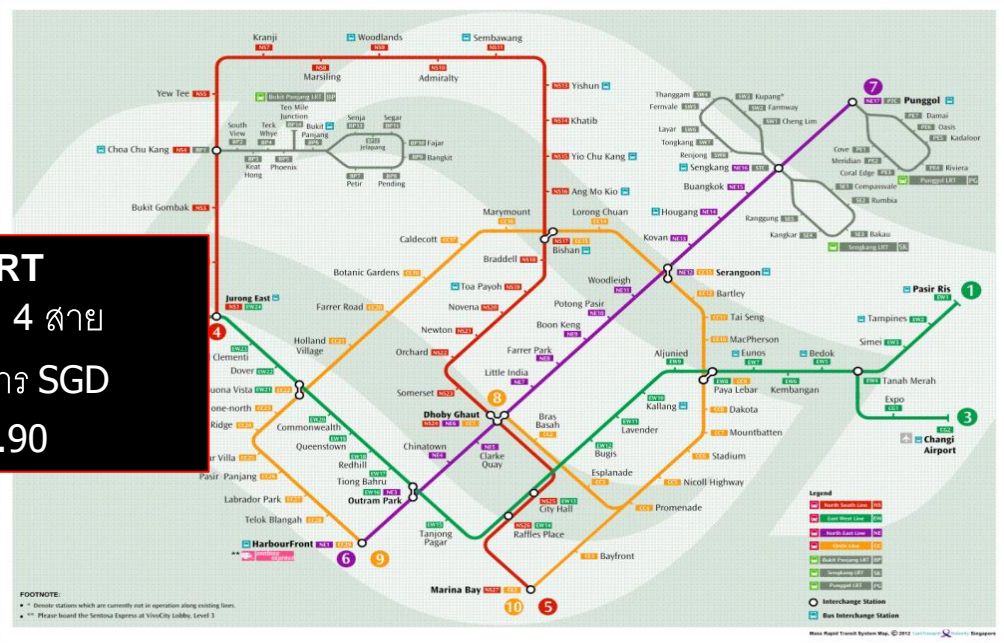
RT
4 สาย
าร SGD
.90

Kranji NS7
Woodlands NS9
Sembawang NS11
Marsiling NS8
Admiralty NS10
Yishun NS13
Khatib NS14
Yio Chu Kang NS15
Ang Mo Kio NS16
Yew Tee NS5
Choa Chu Kang NS4 BP1
Bukit Gombak NS3
Bukit Panjang LRT BP
Ten Mile Junction
South View BP2
Teck Whye BP4
Bukit Panjang BP6
Keat Hong BP3
Phoenix BP5
Senja BP13
Segar BP11
Jelapang BP12
Fajar BP10
Bangkit BP9
Petir BP7
Pending BP8
Thanggam SW4
Kupang SW3
Farmway SW2
Cheng Lim SW1
Fernvale SW5
Layar SW6
Tongkang SW7
Renjong SW8
Sengkang NE16 STC
Punggol NE17 PTC
Damai PE7
Oasis PE6
Kadaloor PE5
Cove PE1
Meridian PE2
Coral Edge PE3
Riviera PE4
Punggol LRT PG
Compassvale SE1
Rumbia SE2
Bakau SE3
Kangkar SE4
Ranggung SE5
Sengkang LRT SK
Buangkok NE15
Hougang NE14
Kovan NE13
Serangoon NE12 CC13
Bartley CC12
Tai Seng CC11
MacPherson CC10
Marymount CC16
Lorong Chuan CC14
Caldecott CC17
Bishan NS17 CC15
Braddell NS18
Toa Payoh NS19
Novena NS20
Newton NS21
Orchard NS22
Somerset NS23
Dhoby Ghaut NS24 NE6 CC1
Botanic Gardens CC19
Farrer Road CC20
Holland Village CC21
Jurong East NS1 EW24
Clementi EW23
Dover EW22
Buona Vista EW21 CC22
one-north CC23
Ridge CC24
Villa CC25
Pasir Panjang CC26
Labrador Park CC27
Telok Blangah CC28
HarbourFront NE1 CC29
Commonwealth EW20
Queenstown EW19
Redhill EW18
Tiong Bahru EW17
Outram Park EW16 NE3
Tanjong Pagar EW15
Chinatown NE4
Clarke Quay NE5
Woodleigh NE11
Potong Pasir NE10
Boon Keng NE9
Farrer Park NE8
Little India NE7
Bras Basah CC2
Bugis EW12
Lavender EW11
Kallang EW10
Aljunied EW9
Paya Lebar EW8 CC9
Eunos EW7
Kembangan EW6
Bedok EW5
Tanah Merah EW4
Simei EW3
Tampines EW2
Pasir Ris EW1
Expo CG1
Changi Airport CG2
Dakota CC8
Mountbatten CC7
Stadium CC6
Nicoll Highway CC5
Esplanade CC3
Promenade CC4
City Hall NS25 EW13
Raffles Place NS26 EW14
Bayfront CE1
Marina Bay NS27 CE2
1 3 4 5 6 7 8 9 10

Legend
North South Line NS
East West Line EW
North East Line NE
Circle Line CC
Bukit Panjang LRT BP
Sengkang LRT SK
Punggol LRT PG
Interchange Station
Bus Interchange Station

FOOTNOTE:
* Denote stations which are currently not in operation along existing lines.
** Please board the Sentosa Express at VivoCity Lobby, Level 3

Mass Rapid Transit System Map. © 2012 Land Transport Authority Singapore